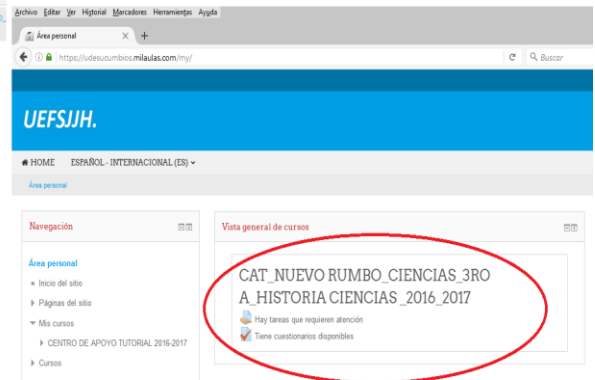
Archivo Editar Ver Historial Marcadores Herramientas Ayuda

Área personal

https://udesucumbios.milaulas.com/my/

Buscar

UEFSJJH.

HOME ESPAÑOL - INTERNACIONAL (ES)

Área personal

Navegación

Área personal

Inicio del sitio

Páginas del sitio

Mis cursos

CENTRO DE APOYO TUTORIAL 2016-2017

Cursos

Vista general de cursos

CAT_NUEVO RUMBO_CIENCIAS_3ROA_HISTORIA CIENCIAS _2016_2017

Hay tareas que requieren atención

Tiene cuestionarios disponibles